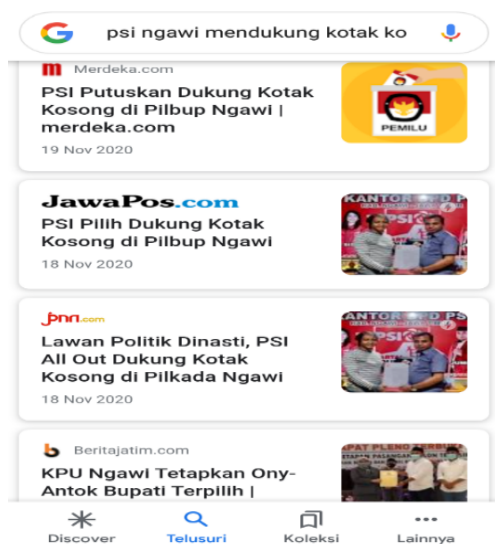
psi ngawi mendukung kotak ko

Merdeka.com
PSI Putuskan Dukung Kotak Kosong di Pilbup Ngawi | merdeka.com
19 Nov 2020

PEMILU

JawaPos.com
PSI Pilih Dukung Kotak Kosong di Pilbup Ngawi
18 Nov 2020

KANTOR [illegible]
PSI

jpnn.com
Lawan Politik Dinasti, PSI All Out Dukung Kotak Kosong di Pilkada Ngawi
18 Nov 2020

KANTOR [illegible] PS
PSI

Beritajatim.com
KPU Ngawi Tetapkan Ony-Antok Bupati Terpilih |

PAT PLENO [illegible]

Discover
Telusuri
Koleksi
Lainnya